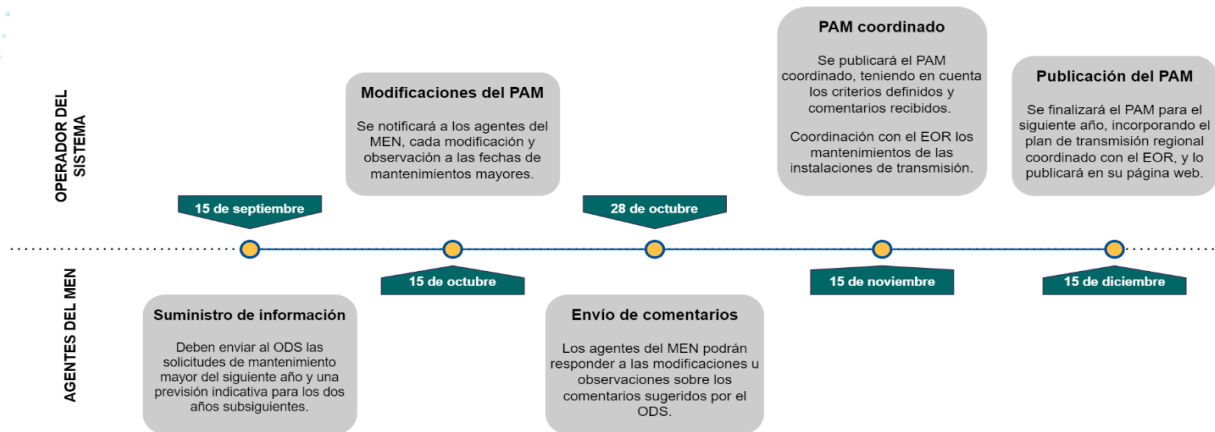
OPERADOR DEL SISTEMA

Modificaciones del PAM

Se notificará a los agentes del MEN, cada modificación y observación a las fechas de mantenimientos mayores.

PAM coordinado

Se publicará el PAM coordinado, teniendo en cuenta los criterios definidos y comentarios recibidos.

Coordinación con el EOR los mantenimientos de las instalaciones de transmisión.

Publicación del PAM

Se finalizará el PAM para el siguiente año, incorporando el plan de transmisión regional coordinado con el EOR, y lo publicará en su página web.

15 de septiembre

28 de octubre

15 de octubre

15 de noviembre

15 de diciembre

AGENTES DEL MEN

Suministro de información

Deben enviar al ODS las solicitudes de mantenimiento mayor del siguiente año y una previsión indicativa para los dos años subsiguientes.

Envío de comentarios

Los agentes del MEN podrán responder a las modificaciones u observaciones sobre los comentarios sugeridos por el ODS.